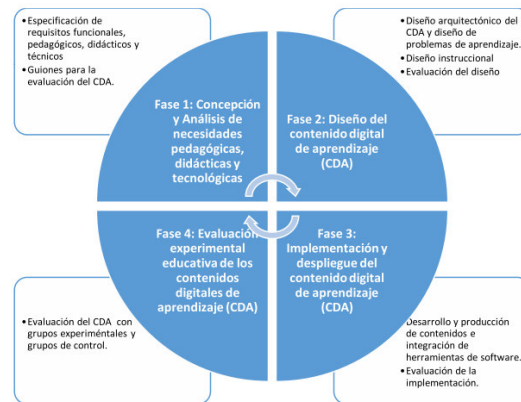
• Especificación de requisitos funcionales, pedagógicos, didácticos y técnicos
• Guiones para la evaluación del CDA.

• Diseño arquitectónico del CDA y diseño de problemas de aprendizaje.
• Diseño instruccional
• Evaluación del diseño

Fase 1: Concepción y Análisis de necesidades pedagógicas, didácticas y tecnológicas

Fase 2: Diseño del contenido digital de aprendizaje (CDA)

Fase 4: Evaluación experimental educativa de los contenidos digitales de aprendizaje (CDA)

Fase 3: Implementación y despliegue del contenido digital de aprendizaje (CDA)

• Evaluación del CDA con grupos experiméntales y grupos de control.

• Desarrollo y producción de contenidos e integración de herramientas de software.
• Evaluación de la implementación.